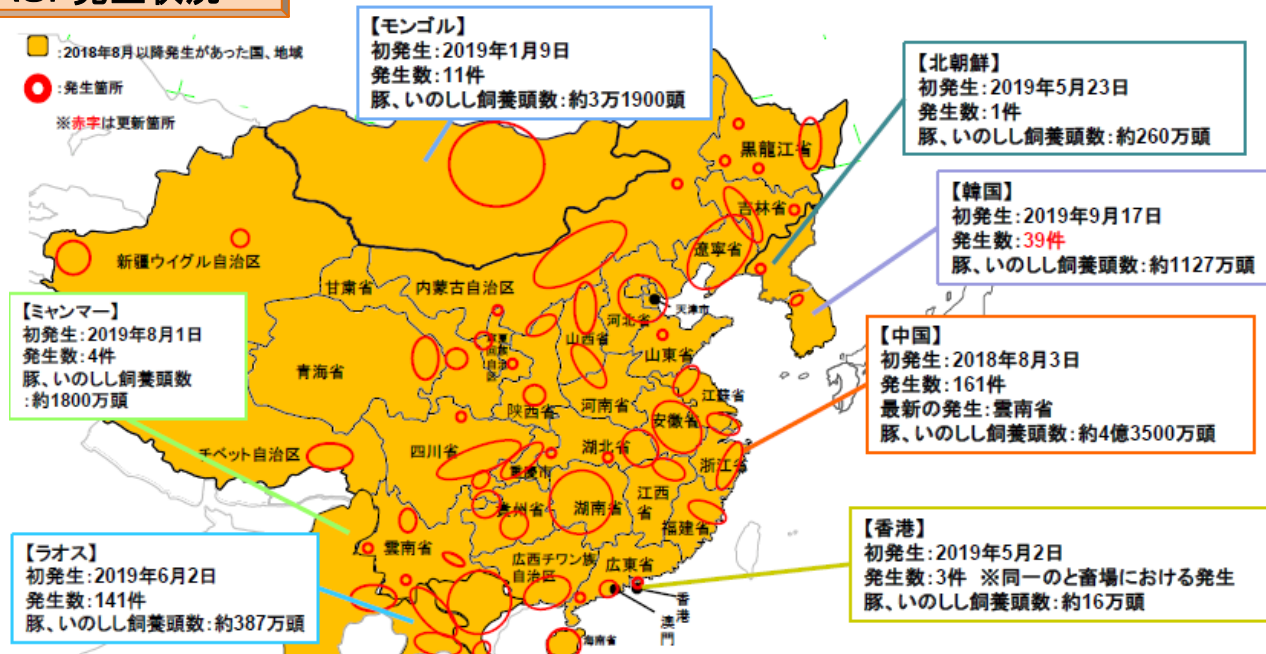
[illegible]発生状況

:2018年8月以降発生があった国、地域
:発生箇所
※赤字は更新箇所

【モンゴル】
初発生:2019年1月9日
発生数:11件
豚、いのしし飼養頭数:約3万1900頭

【北朝鮮】
初発生:2019年5月23日
発生数:1件
豚、いのしし飼養頭数:約260万頭

【韓国】
初発生:2019年9月17日
発生数:39件
豚、いのしし飼養頭数:約1127万頭

【ミャンマー】
初発生:2019年8月1日
発生数:4件
豚、いのしし飼養頭数
:約1800万頭

【中国】
初発生:2018年8月3日
発生数:161件
最新の発生:雲南省
豚、いのしし飼養頭数:約4億3500万頭

【ラオス】
初発生:2019年6月2日
発生数:141件
豚、いのしし飼養頭数:約387万頭

【香港】
初発生:2019年5月2日
発生数:3件 ※同一のと畜場における発生
豚、いのしし飼養頭数:約16万頭

黒龍江省
吉林省
遼寧省
新疆ウイグル自治区
甘粛省
内蒙古自治区
天津市
河北省
山西省
寧夏回族自治区
山東省
青海省
陝西省
河南省
江蘇省
安徽省
チベット自治区
四川省
湖北省
重慶市
浙江省
貴州省
湖南省
江西省
福建省
雲南省
広西チワン族自治区
広東省
香港
澳門
海南省